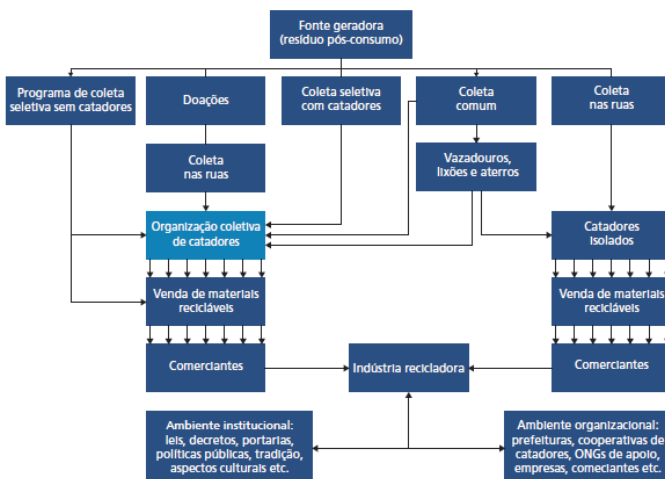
Fonte geradora
(resíduo pós-consumo)

Programa de coleta seletiva sem catadores

Doações

Coleta seletiva com catadores

Coleta comum

Coleta nas ruas

Coleta nas ruas

Vazadouros, lixões e aterros

Organização coletiva de catadores

Catadores isolados

Venda de materiais recicláveis

Venda de materiais recicláveis

Comerciantes

Indústria recicladora

Comerciantes

Ambiente institucional: leis, decretos, portarias, políticas públicas, tradição, aspectos culturais etc.

Ambiente organizacional: prefeituras, cooperativas de catadores, ONGs de apoio, empresas, comeciantes etc.